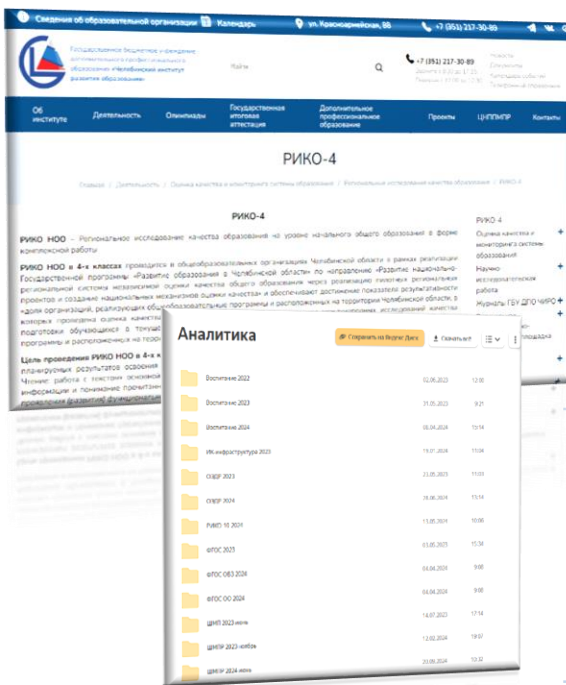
Сведения об образовательной организации Календарь ул. Красноармейская, 88 +7 (351) 217-30-89

Государственное бюджетное учреждение дополнительного профессионального образования «Челябинский институт развития образования»

Найти

+7 (351) 217-30-89

Новости
Документы
Календарь событий
Публичные отчеты

Об институте Деятельность Олимпиады Государственная итоговая аттестация Дополнительное профессиональное образование Проекты ЦНППМПР Контакты

РИКО-4

Главная / Деятельность / Оценка качества и мониторинг системы образования / Региональные исследования качества образования / РИКО-4

РИКО-4

РИКО НОО – Региональное исследование качества образования на уровне начального общего образования в форме комплексной работы

РИКО НОО в 4-х классах проводится в общеобразовательных организациях Челябинской области в рамках реализации Государственной программы «Развитие образования в Челябинской области» по направлению «Развитие национально-региональной системы независимой оценки качества общего образования через реализацию пилотных региональных проектов и создание национальных механизмов оценки качества» и обеспечивают достижение показателя результативности «доля организаций, реализующих общеобразовательные программы и расположенных на территории Челябинской области, в которых проведена оценка качества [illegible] подготовки обучающихся в текущ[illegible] программы и расположенных на терр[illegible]

Цель проведения РИКО НОО в 4-х к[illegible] планируемых результатов освоени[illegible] Чтение: работа с текстом основной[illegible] информации и понимание прочитан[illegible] проведения [развитие] функционал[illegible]

РИКО-4
Оценка качества и мониторинг системы образования
Научно-исследовательская работа
Журналы ГБУ ДПО ЧИРО

Аналитика

Сохранить на Яндекс Диск Скачать всё

Воспитание 2022 02.06.2023 12:05
Воспитание 2023 31.05.2023 9:21
Воспитание 2024 06.06.2024 15:14
ИК инфраструктура 2023 19.01.2024 11:04
ОЭДР 2023 23.05.2023 11:03
ОЭДР 2024 26.06.2024 13:14
РИКО 10 2024 15.05.2024 10:06
ФГОС 2023 03.05.2023 11:34
ФГОС ОВЗ 2024 06.04.2024 9:00
ФГОС ОО 2024 06.04.2024 9:05
ЦНППМ 2023 июнь 14.07.2023 17:14
ЦНППМ 2023 ноябрь 12.02.2024 19:07
ЦНППМ 2024 июнь 20.06.2024 12:32